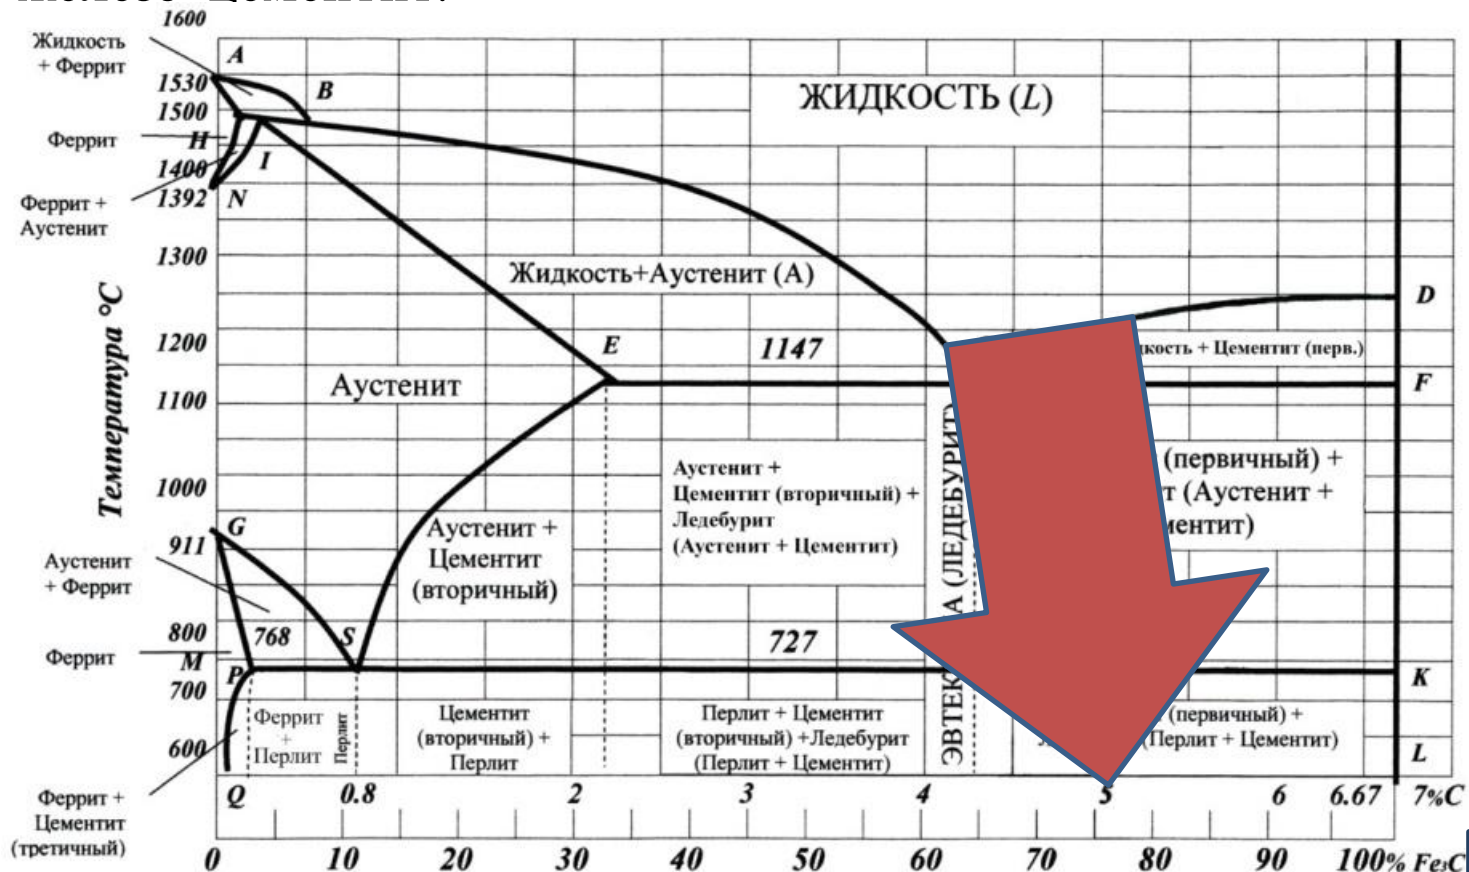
1600
Жидкость + Феррит
A
1530
1500
B
ЖИДКОСТЬ (L)
Феррит
H
I
1400
1392
N
Феррит + Аустенит
1300
Температура °C
Жидкость+Аустенит (A)
D
1200
E
1147
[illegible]кость + Цементит (перв.)
Аустенит
1100
F
1000
Аустенит + Цементит (вторичный) + Ледебурит (Аустенит + Цементит)
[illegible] (первичный) + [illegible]т (Аустенит + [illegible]ментит)
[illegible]А (ЛЕДЕБУРИТ)
G
911
Аустенит + Цементит (вторичный)
Аустенит + Феррит
800
768
S
727
Феррит
M
700
P
K
Феррит + Перлит
Перлит
Цементит (вторичный) + Перлит
Перлит + Цементит (вторичный) +Ледебурит (Перлит + Цементит)
ЭВТЕК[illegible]
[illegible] (первичный) + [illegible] (Перлит + Цементит)
600
L
Q
0.8
2
3
4
5
6
6.67
7%C
Феррит + Цементит (третичный)
0
10
20
30
40
50
60
70
80
90
100% Fe₃C